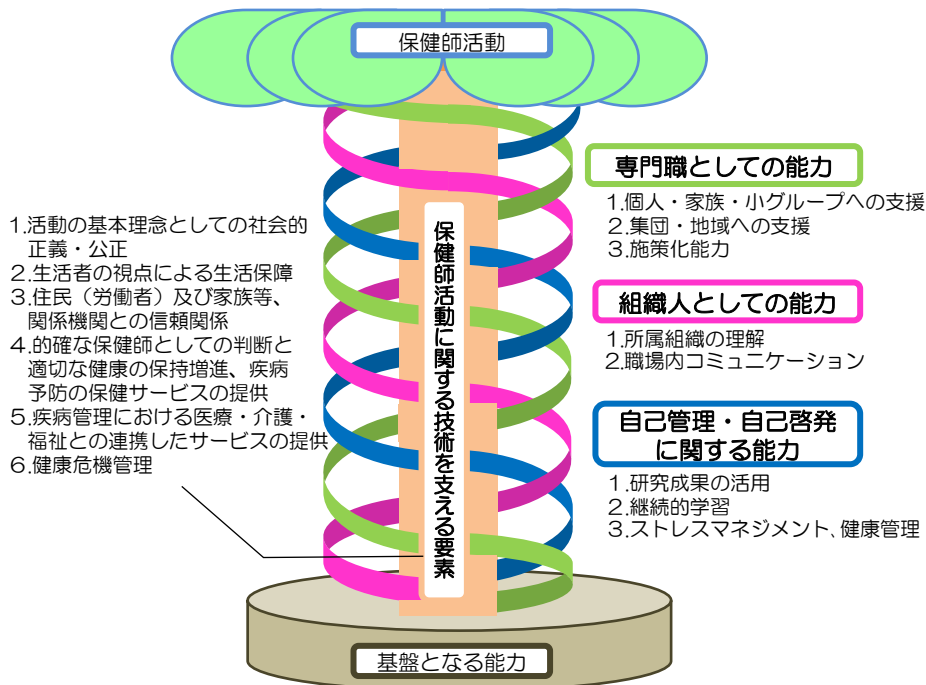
保健師活動

1.活動の基本理念としての社会的正義・公正
2.生活者の視点による生活保障
3.住民（労働者）及び家族等、関係機関との信頼関係
4.的確な保健師としての判断と適切な健康の保持増進、疾病予防の保健サービスの提供
5.疾病管理における医療・介護・福祉との連携したサービスの提供
6.健康危機管理

保健師活動に関する技術を支える要素

専門職としての能力
1.個人・家族・小グループへの支援
2.集団・地域への支援
3.施策化能力

組織人としての能力
1.所属組織の理解
2.職場内コミュニケーション

自己管理・自己啓発に関する能力
1.研究成果の活用
2.継続的学習
3.ストレスマネジメント、健康管理

基盤となる能力